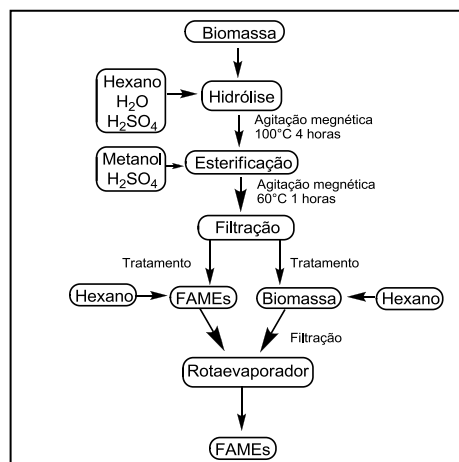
Biomassa

Hexano
$H_2O$
$H_2SO_4$

Hidrólise

Agitação megnética
100°C 4 horas

Metanol
$H_2SO_4$

Esterificação

Agitação megnética
60°C 1 horas

Filtração

Tratamento

Tratamento

Hexano

FAMEs

Biomassa

Hexano

Filtração

Rotaevaporador

FAMEs